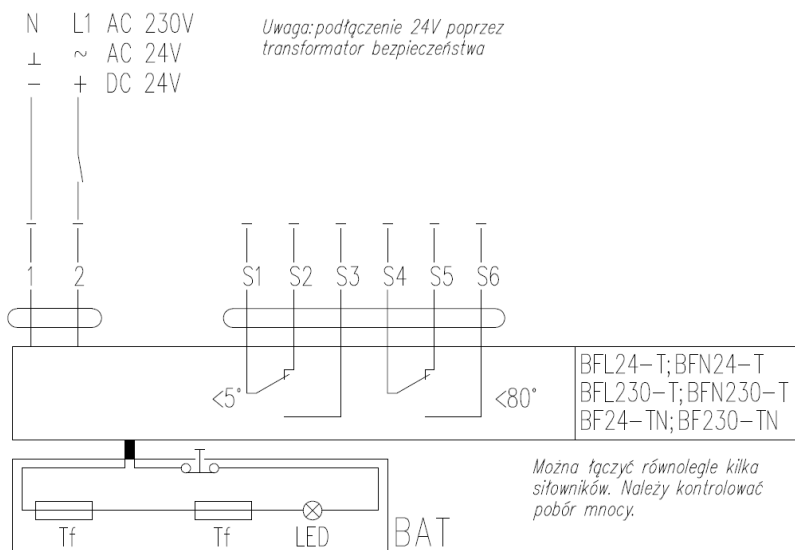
N L1 AC 230V
⊥ ~ AC 24V
− + DC 24V

Uwaga: podłączenie 24V poprzez transformator bezpieczeństwa

1 2

S1 S2 S3 S4 S5 S6

<5° <80°

BFL24−T; BFN24−T
BFL230−T; BFN230−T
BF24−TN; BF230−TN

Można łączyć równolegle kilka siłowników. Należy kontrolować pobór mnocy.

Tf Tf LED BAT